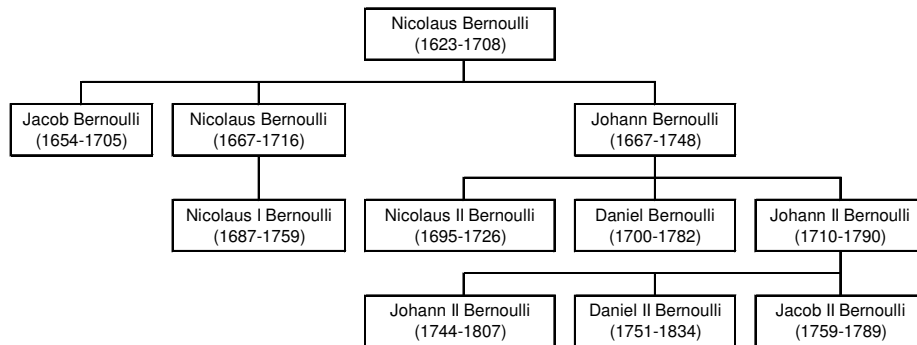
Nicolaus Bernoulli
(1623-1708)

Jacob Bernoulli
(1654-1705)

Nicolaus Bernoulli
(1667-1716)

Johann Bernoulli
(1667-1748)

Nicolaus I Bernoulli
(1687-1759)

Nicolaus II Bernoulli
(1695-1726)

Daniel Bernoulli
(1700-1782)

Johann II Bernoulli
(1710-1790)

Johann II Bernoulli
(1744-1807)

Daniel II Bernoulli
(1751-1834)

Jacob II Bernoulli
(1759-1789)